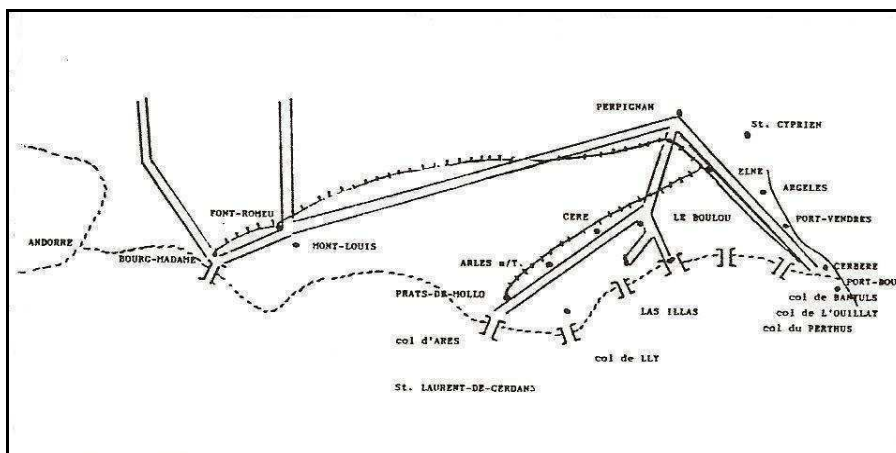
PERPIGNAN
St. CYPRIEN
ELNE
ARGELES
PORT-VENDRES
FONT-ROMEU
ANDORRE
BOURG-MADAME
MONT-LOUIS
CERE
LE BOULOU
ARLES s/T.
PRATS-DE-MOLLO
LAS ILLAS
CERBERE
PORT-BOU
col de BANYULS
col de L'OUILLAT
col du PERTHUS
col d'ARES
col de LLY
St. LAURENT-DE-CERDANS